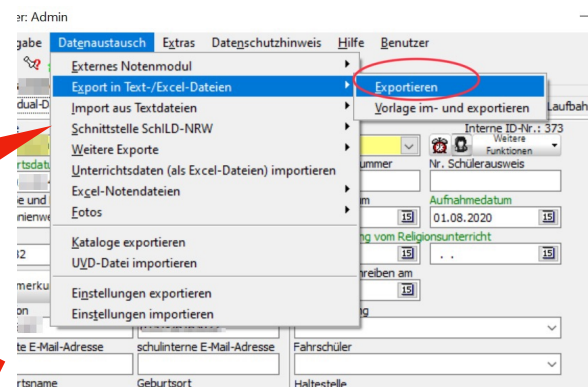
er: Admin

gabe Datenaustausch Extras Datenschutzhinweis Hilfe Benutzer

Externes Notenmodul
Export in Text-/Excel-Dateien
Import aus Textdateien
Schnittstelle SchILD-NRW
Weitere Exporte
Unterrichtsdaten (als Excel-Dateien) importieren
Excel-Notendateien
Fotos
Kataloge exportieren
UVD-Datei importieren
Einstellungen exportieren
Einstellungen importieren

Exportieren
Vorlage im- und exportieren

dual-D
Laufbah
Interne ID-Nr.: 373
rtsdat
ummer
Nr. Schülerausweis
Weitere Funktionen
e und
nienwe
m
Aufnahmedatum
01.08.2020
ng vom Religionsunterricht
. .
32
merku
hreiben am
on
g
te E-Mail-Adresse
schulinterne E-Mail-Adresse
Fahrschüler
rtsname
Geburtsort
Haltestelle